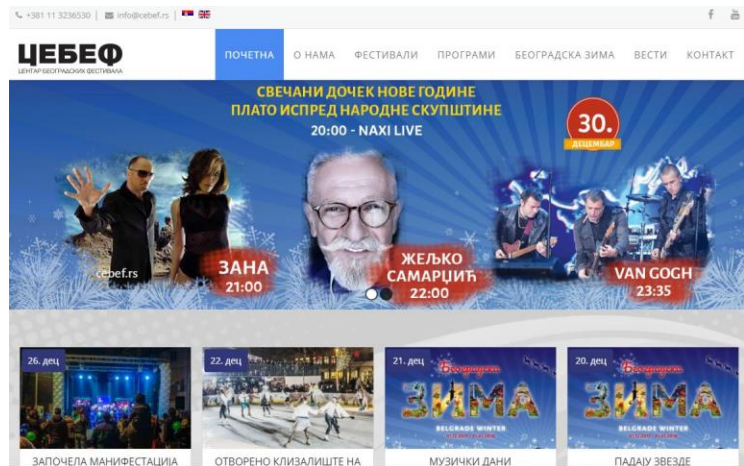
+381 11 3236530 | info@cebef.rs |

ЦЕБЕФ
ЦЕНТАР БЕОГРАДСКИХ ФЕСТИВАЛА

ПОЧЕТНА О НАМА ФЕСТИВАЛИ ПРОГРАМИ БЕОГРАДСКА ЗИМА ВЕСТИ КОНТАКТ

СВЕЧАНИ ДОЧЕК НОВЕ ГОДИНЕ
ПЛАТО ИСПРЕД НАРОДНЕ СКУПШТИНЕ
20:00 - NAXI LIVE

30.
ДЕЦЕМБАР

cebef.rs

ЗАНА
21:00

ЖЕЉКО САМАРЏИЋ
22:00

VAN GOGH
23:35

26. дец
ЗАПОЧЕЛА МАНИФЕСТАЦИЈА

22. дец
ОТВОРЕНО КЛИЗАЛИШТЕ НА

21. дец
Београдска
ЗИМА
BELGRADE WINTER
МУЗИЧКИ ДАНИ

20. дец
Београдска
ЗИМА
BELGRADE WINTER
ПАДАЈУ ЗВЕЗДЕ